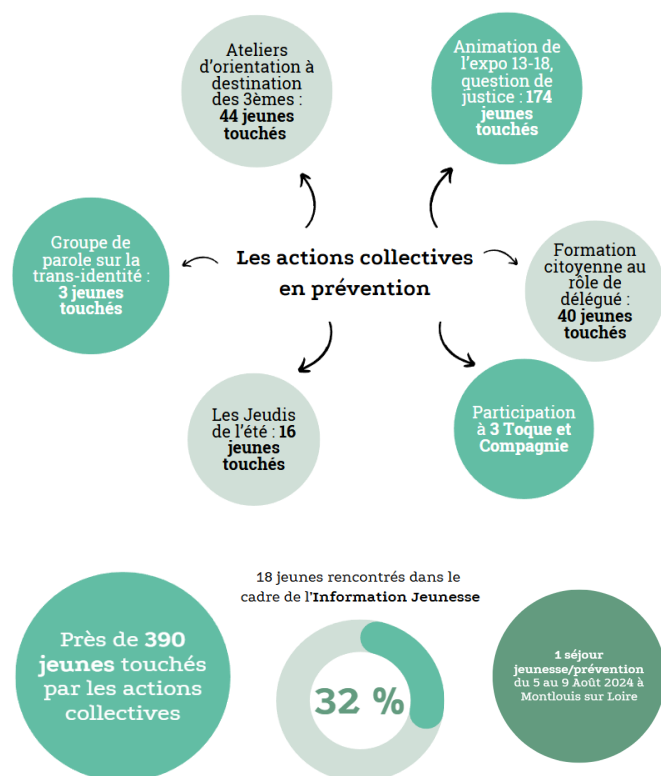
Ateliers d'orientation à destination des 3èmes : **44 jeunes touchés**

Animation de l'expo 13-18, question de justice : **174 jeunes touchés**

Groupe de parole sur la trans-identité : **3 jeunes touchés**

Les actions collectives en prévention

Formation citoyenne au rôle de délégué : **40 jeunes touchés**

Les Jeudis de l'été : **16 jeunes touchés**

Participation à **3 Toque et Compagnie**

Près de **390 jeunes** touchés par les actions collectives

18 jeunes rencontrés dans le cadre de l'**Information Jeunesse**

32 %

1 séjour jeunesse/prévention du 5 au 9 Août 2024 à Montlouis sur Loire